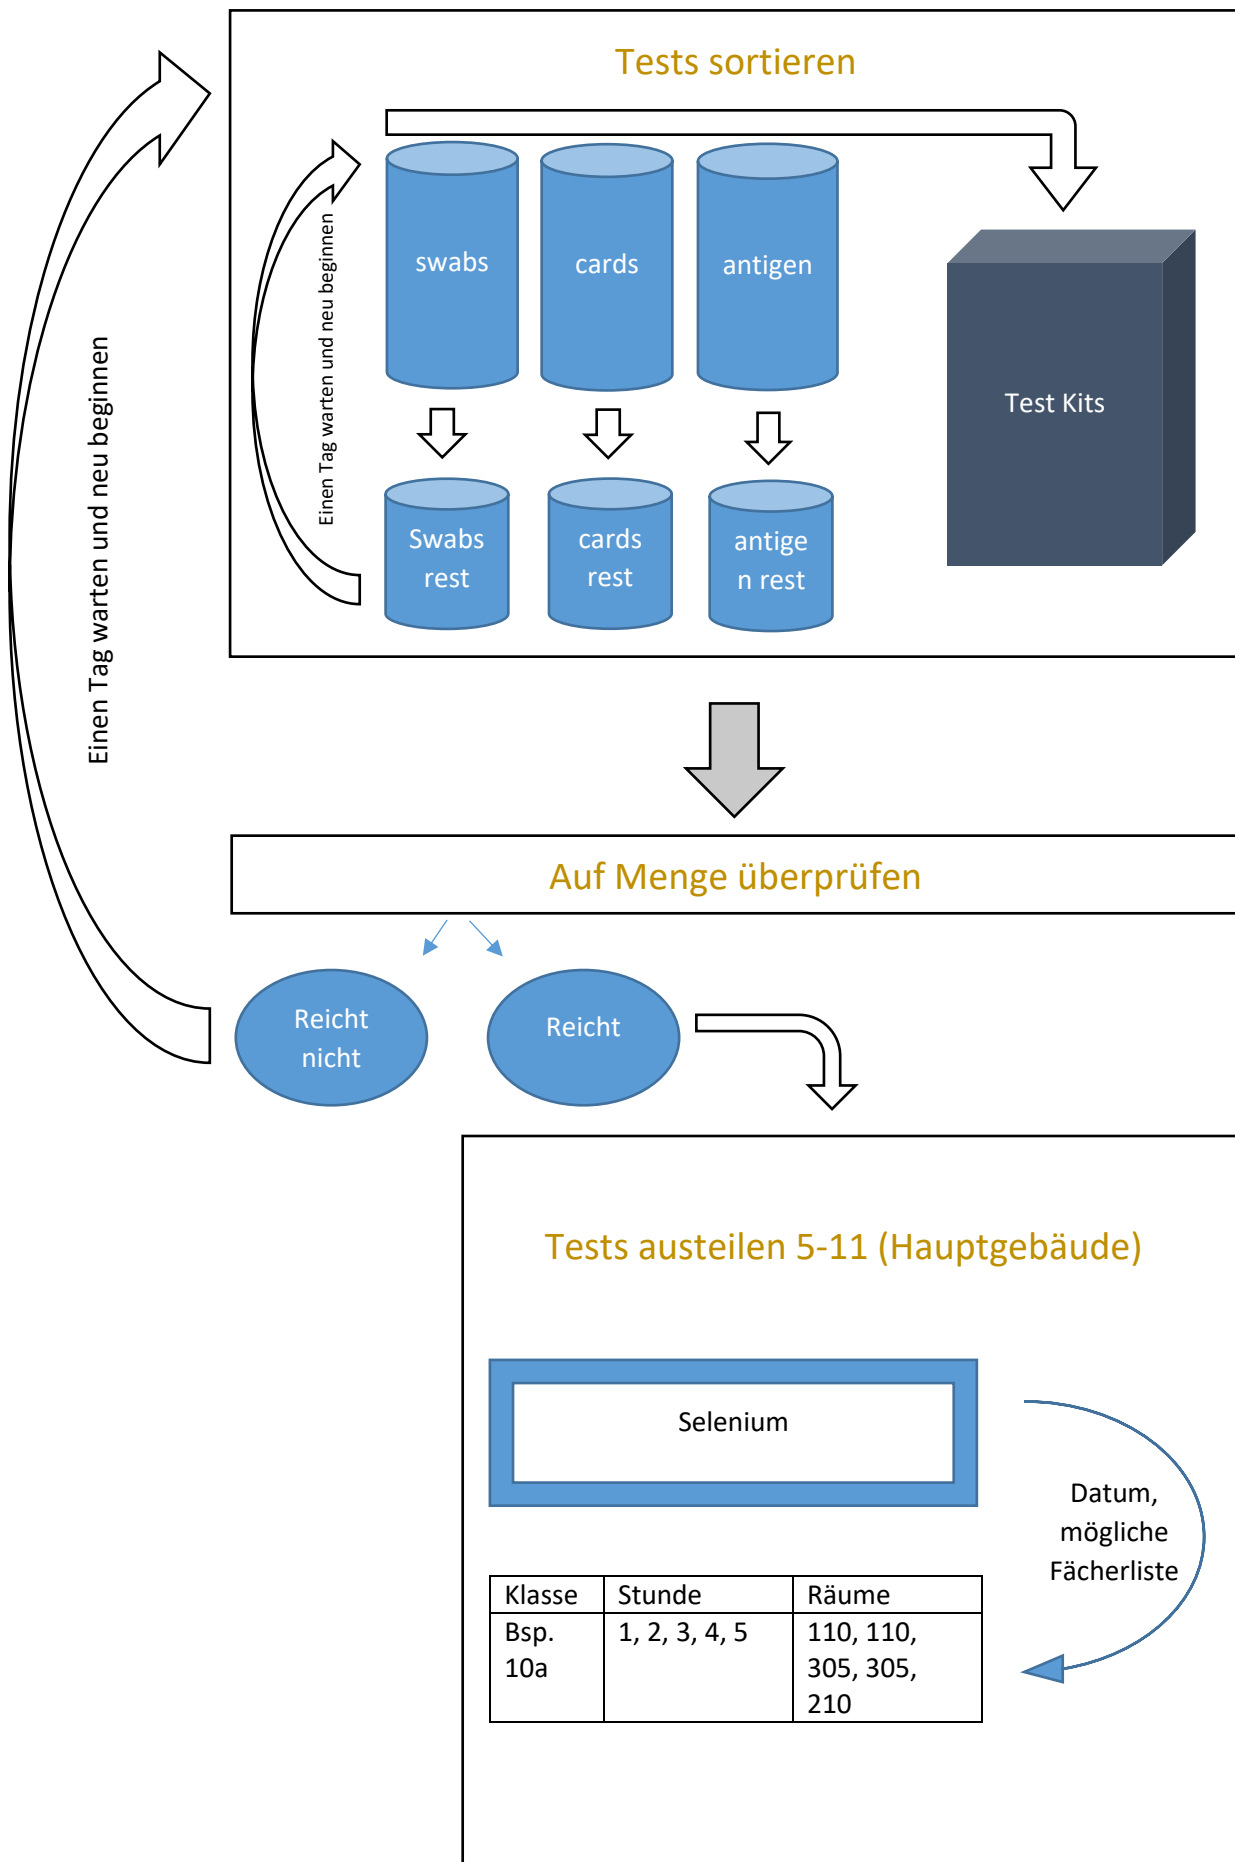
Tests sortieren

Einen Tag warten und neu beginnen

Einen Tag warten und neu beginnen

swabs

cards

antigen

Test Kits

Swabs rest

cards rest

antige n rest

Auf Menge überprüfen

Reicht nicht

Reicht

Tests austeilen 5-11 (Hauptgebäude)

Selenium

Datum, mögliche Fächerliste

| Klasse | Stunde | Räume |
|---|---|---|
| Bsp. 10a | 1, 2, 3, 4, 5 | 110, 110, 305, 305, 210 |